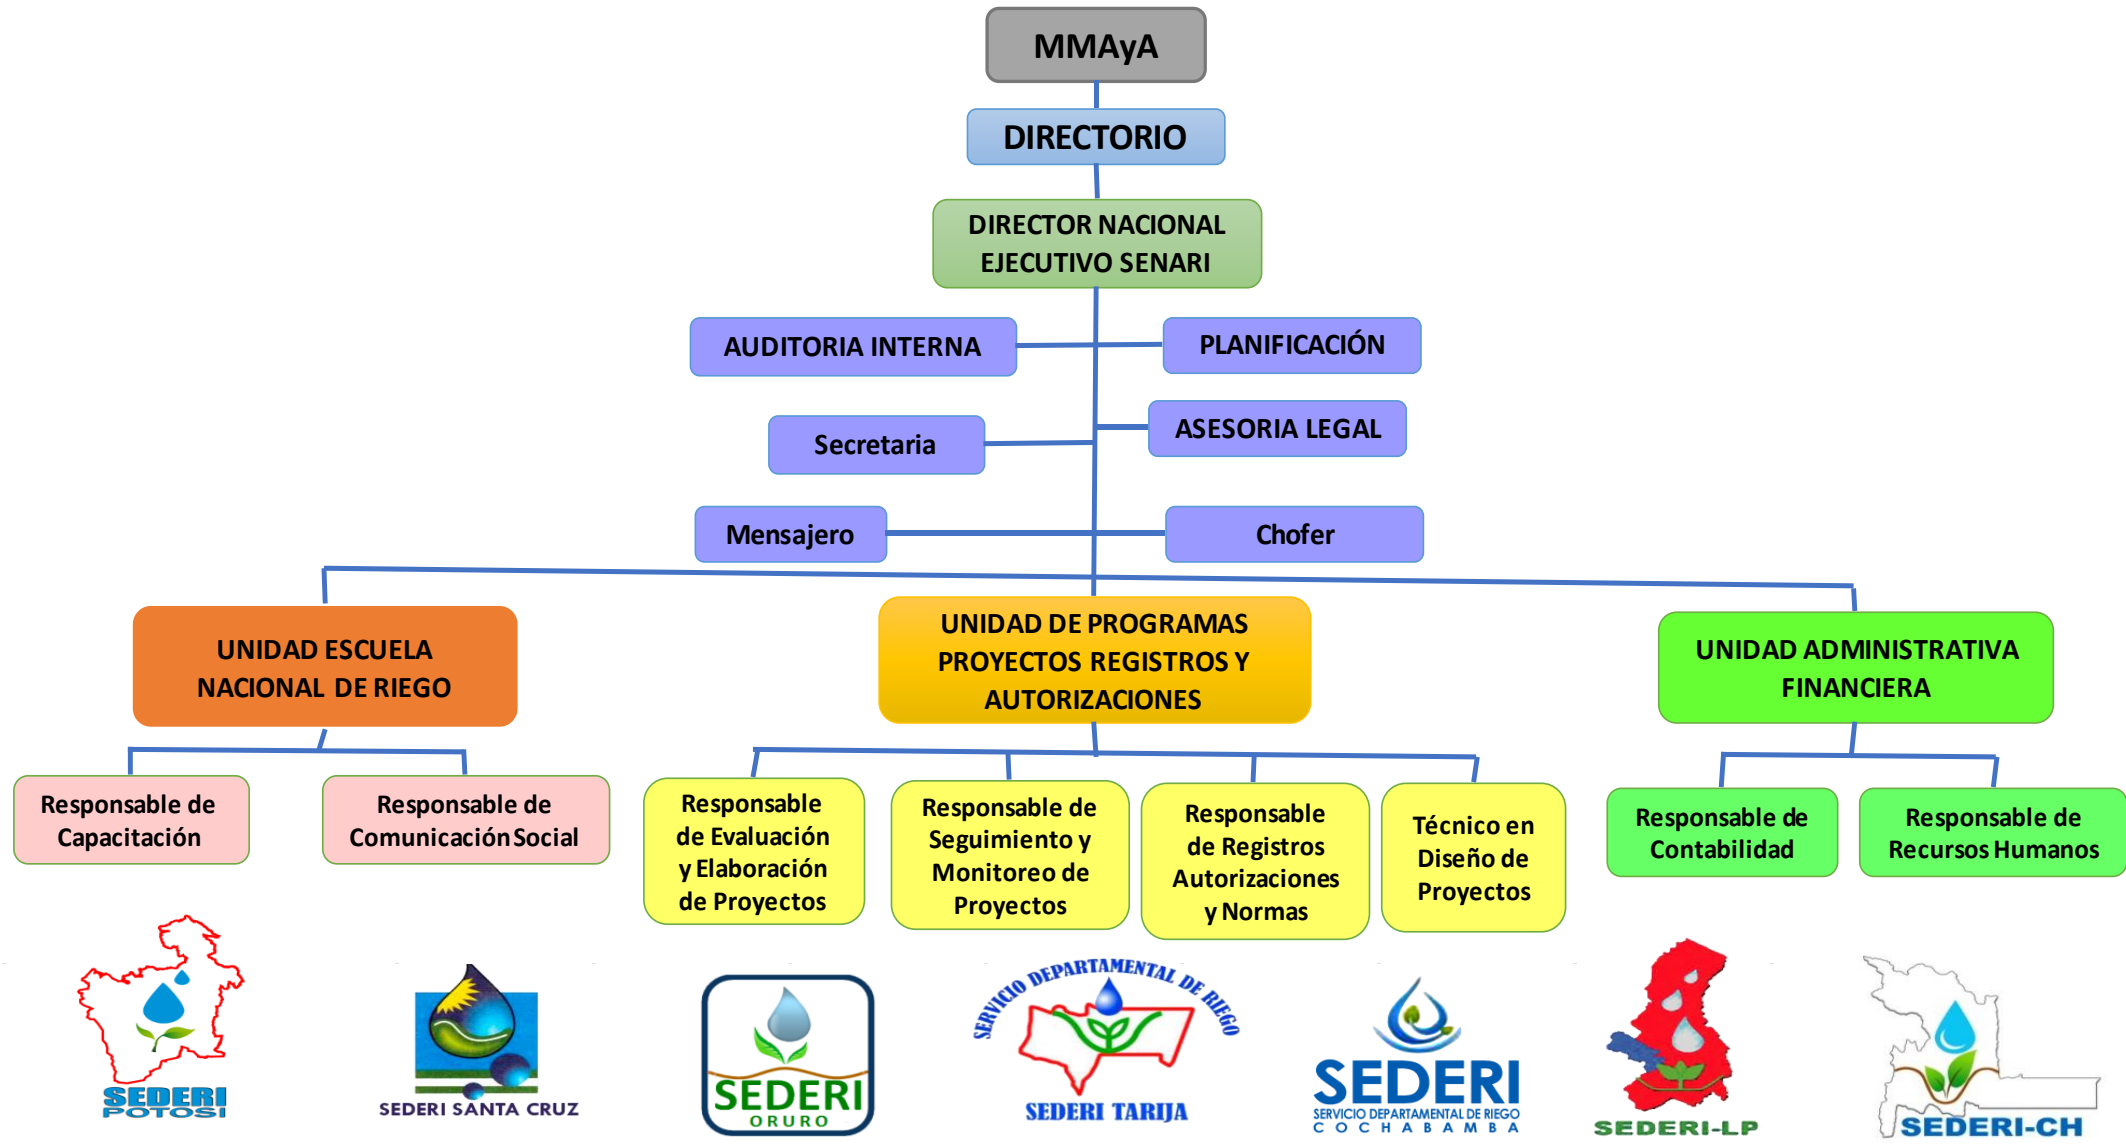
MMAyA

DIRECTORIO

DIRECTOR NACIONAL EJECUTIVO SENARI

AUDITORIA INTERNA

PLANIFICACIÓN

Secretaria

ASESORIA LEGAL

Mensajero

Chofer

UNIDAD ESCUELA NACIONAL DE RIEGO

UNIDAD DE PROGRAMAS PROYECTOS REGISTROS Y AUTORIZACIONES

UNIDAD ADMINISTRATIVA FINANCIERA

Responsable de Capacitación

Responsable de Comunicación Social

Responsable de Evaluación y Elaboración de Proyectos

Responsable de Seguimiento y Monitoreo de Proyectos

Responsable de Registros Autorizaciones y Normas

Técnico en Diseño de Proyectos

Responsable de Contabilidad

Responsable de Recursos Humanos

SEDERI POTOSI

SEDERI SANTA CRUZ

SEDERI ORURO

SERVICIO DEPARTAMENTAL DE RIEGO SEDERI TARIJA

SEDERI SERVICIO DEPARTAMENTAL DE RIEGO COCHABAMBA

SEDERI-LP

SEDERI-CH